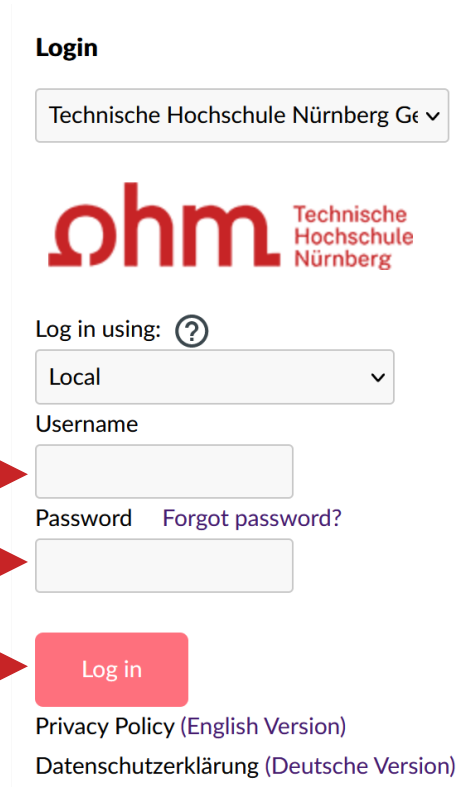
Login

Technische Hochschule Nürnberg Ge

ohm Technische Hochschule Nürnberg

Log in using: ?

Local

Username

Password Forgot password?

Log in

Privacy Policy (English Version)

Datenschutzerklärung (Deutsche Version)